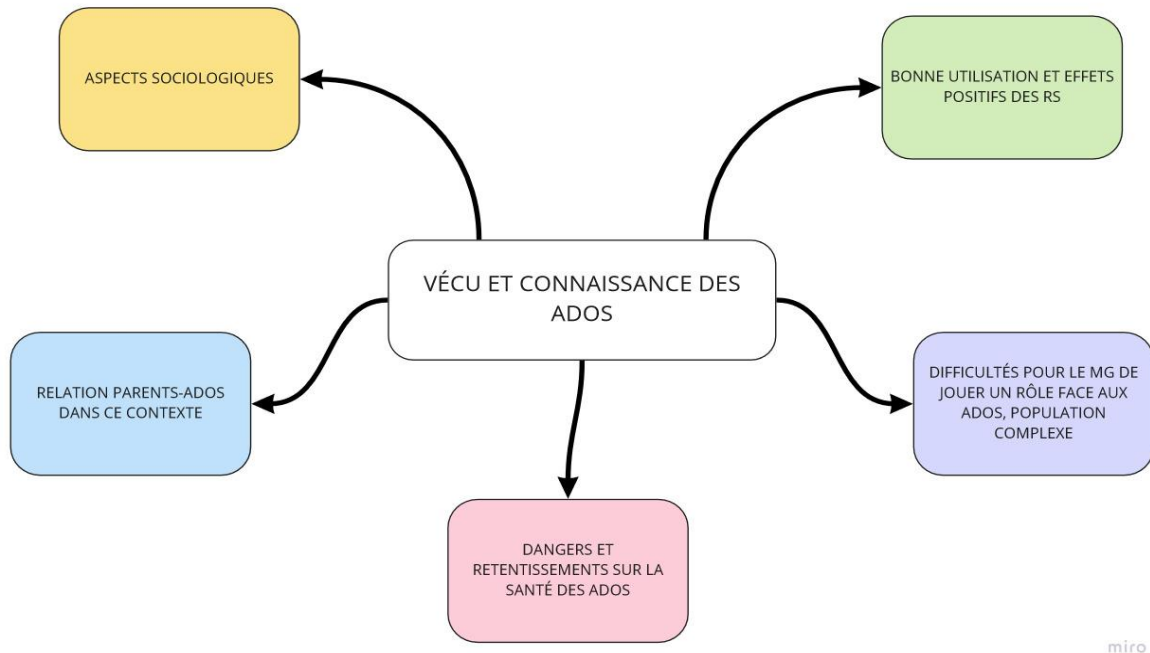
ASPECTS SOCIOLOGIQUES

BONNE UTILISATION ET EFFETS POSITIFS DES RS

VÉCU ET CONNAISSANCE DES ADOS

RELATION PARENTS-ADOS DANS CE CONTEXTE

DIFFICULTÉS POUR LE MG DE JOUER UN RÔLE FACE AUX ADOS, POPULATION COMPLEXE

DANGERS ET RETENTISSEMENTS SUR LA SANTÉ DES ADOS

miro